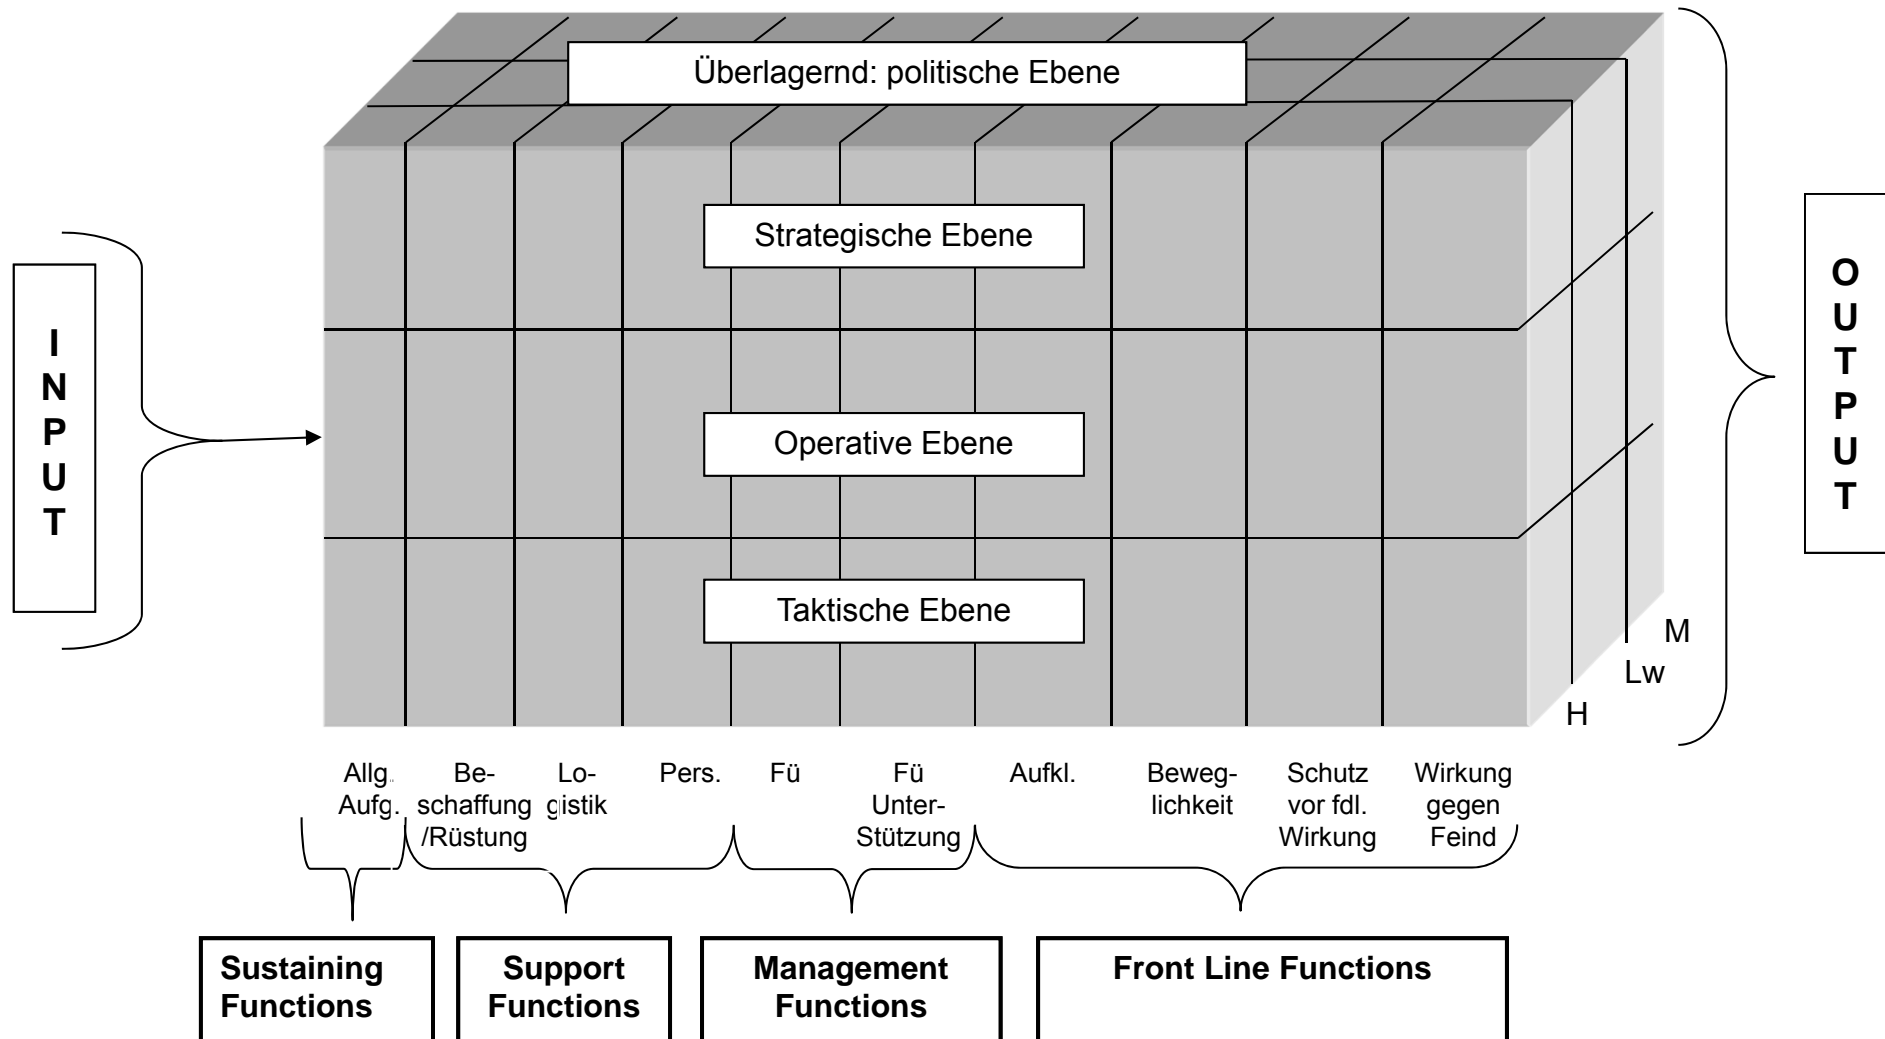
Überlagernd: politische Ebene

I
N
P
U
T

Strategische Ebene

Operative Ebene

Taktische Ebene

O
U
T
P
U
T

M
Lw
H

Allg. Aufg.

Beschaffung /Rüstung

Logistik

Pers.

Fü

Fü Unter-Stützung

Aufkl.

Beweglichkeit

Schutz vor fdl. Wirkung

Wirkung gegen Feind

Sustaining Functions

Support Functions

Management Functions

Front Line Functions